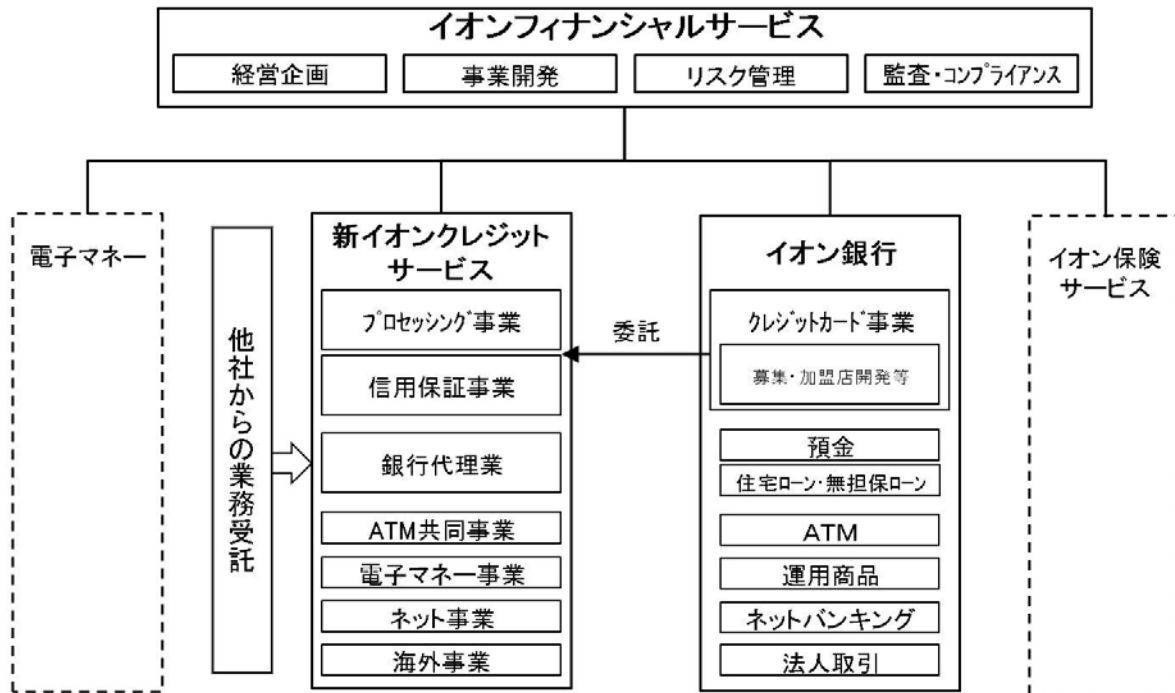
イオンフィナンシャルサービス

経営企画

事業開発

リスク管理

監査・コンプライアンス

電子マネー

他社からの業務受託

新イオンクレジットサービス

プロセッシング事業

信用保証事業

銀行代理業

ATM共同事業

電子マネー事業

ネット事業

海外事業

委託

イオン銀行

クレジットカード事業

募集・加盟店開発等

預金

住宅ローン・無担保ローン

ATM

運用商品

ネットバンキング

法人取引

イオン保険サービス